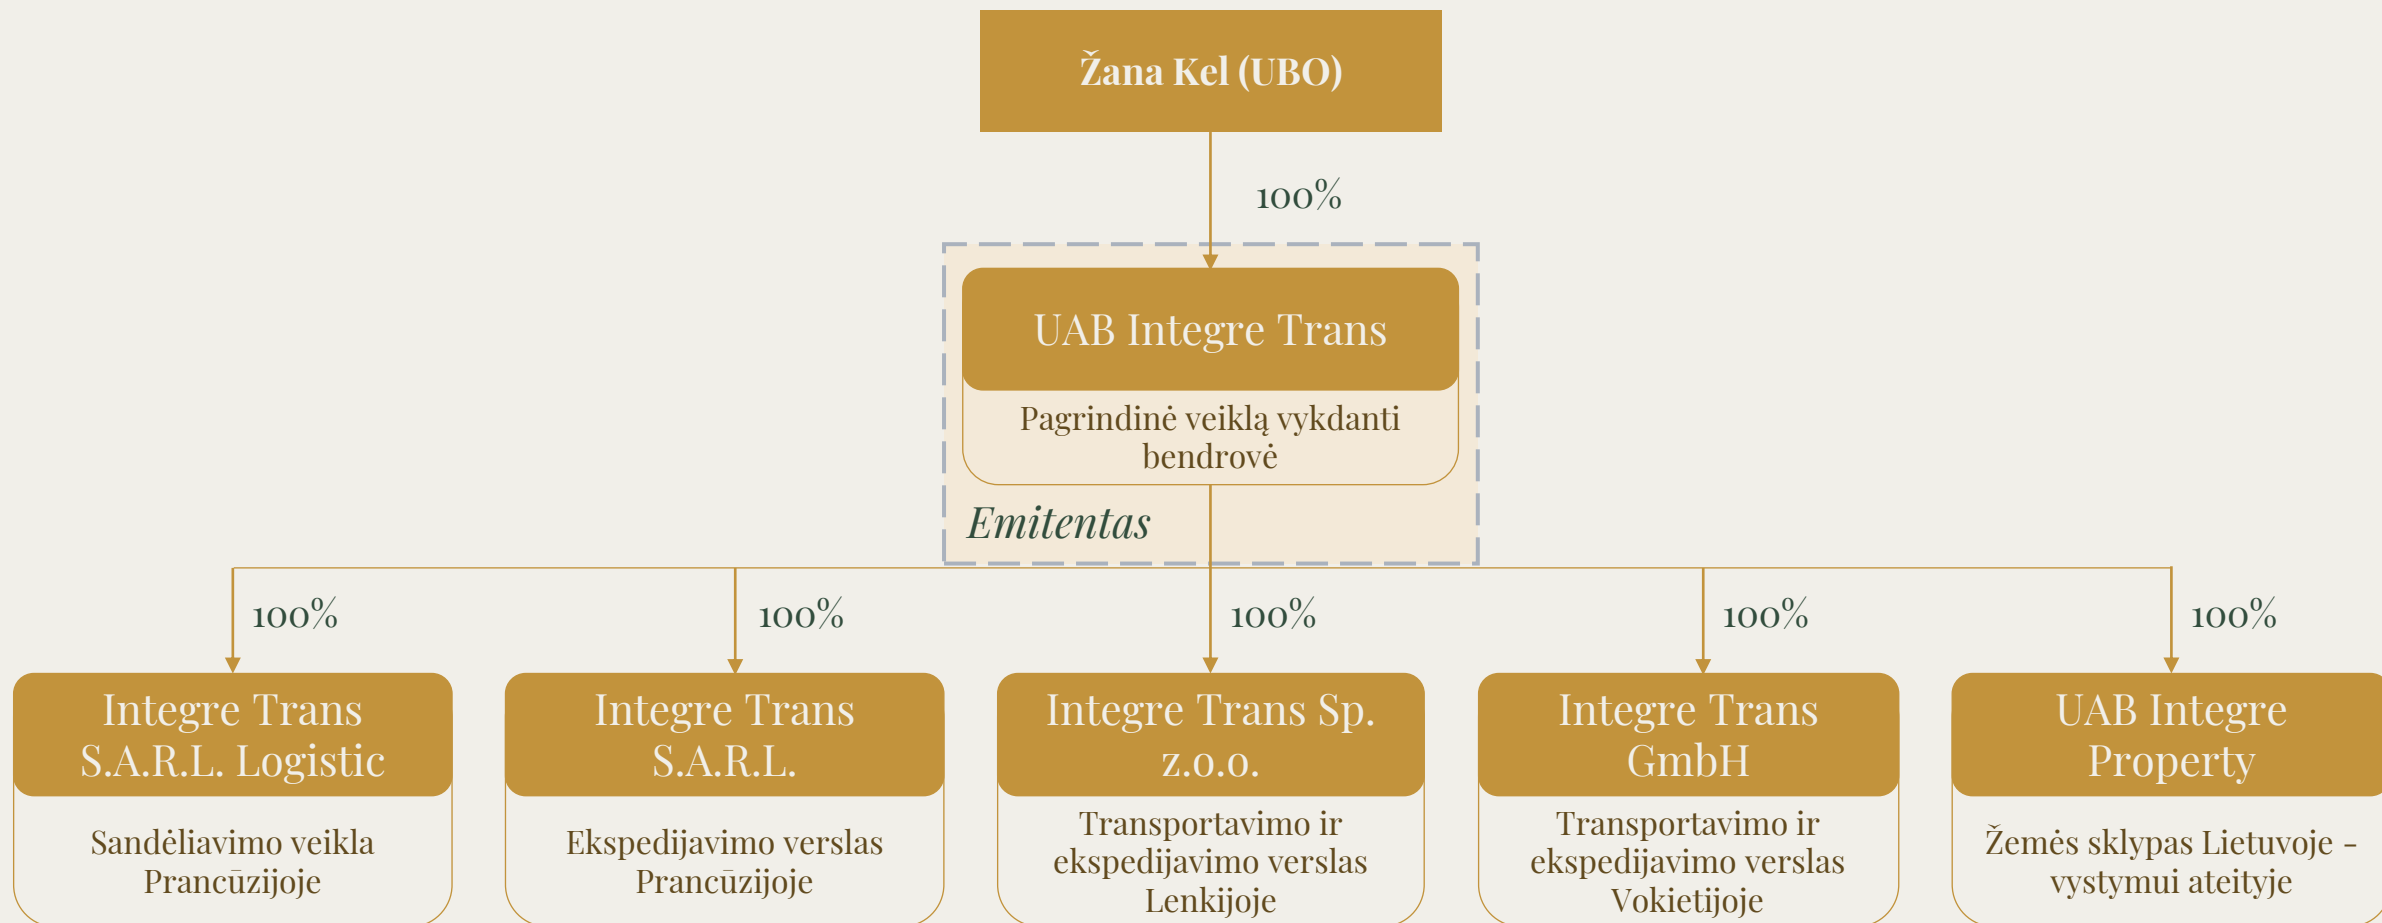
Žana Kel (UBO)

100%

UAB Integre Trans

Pagrindinė veiklą vykdanti bendrovė

Emitentas

100%

100%

100%

100%

100%

Integre Trans S.A.R.L. Logistic

Sandėliavimo veikla Prancūzijoje

Integre Trans S.A.R.L.

Ekspedijavimo verslas Prancūzijoje

Integre Trans Sp. z.o.o.

Transportavimo ir ekspedijavimo verslas Lenkijoje

Integre Trans GmbH

Transportavimo ir ekspedijavimo verslas Vokietijoje

UAB Integre Property

Žemės sklypas Lietuvoje – vystymui ateityje